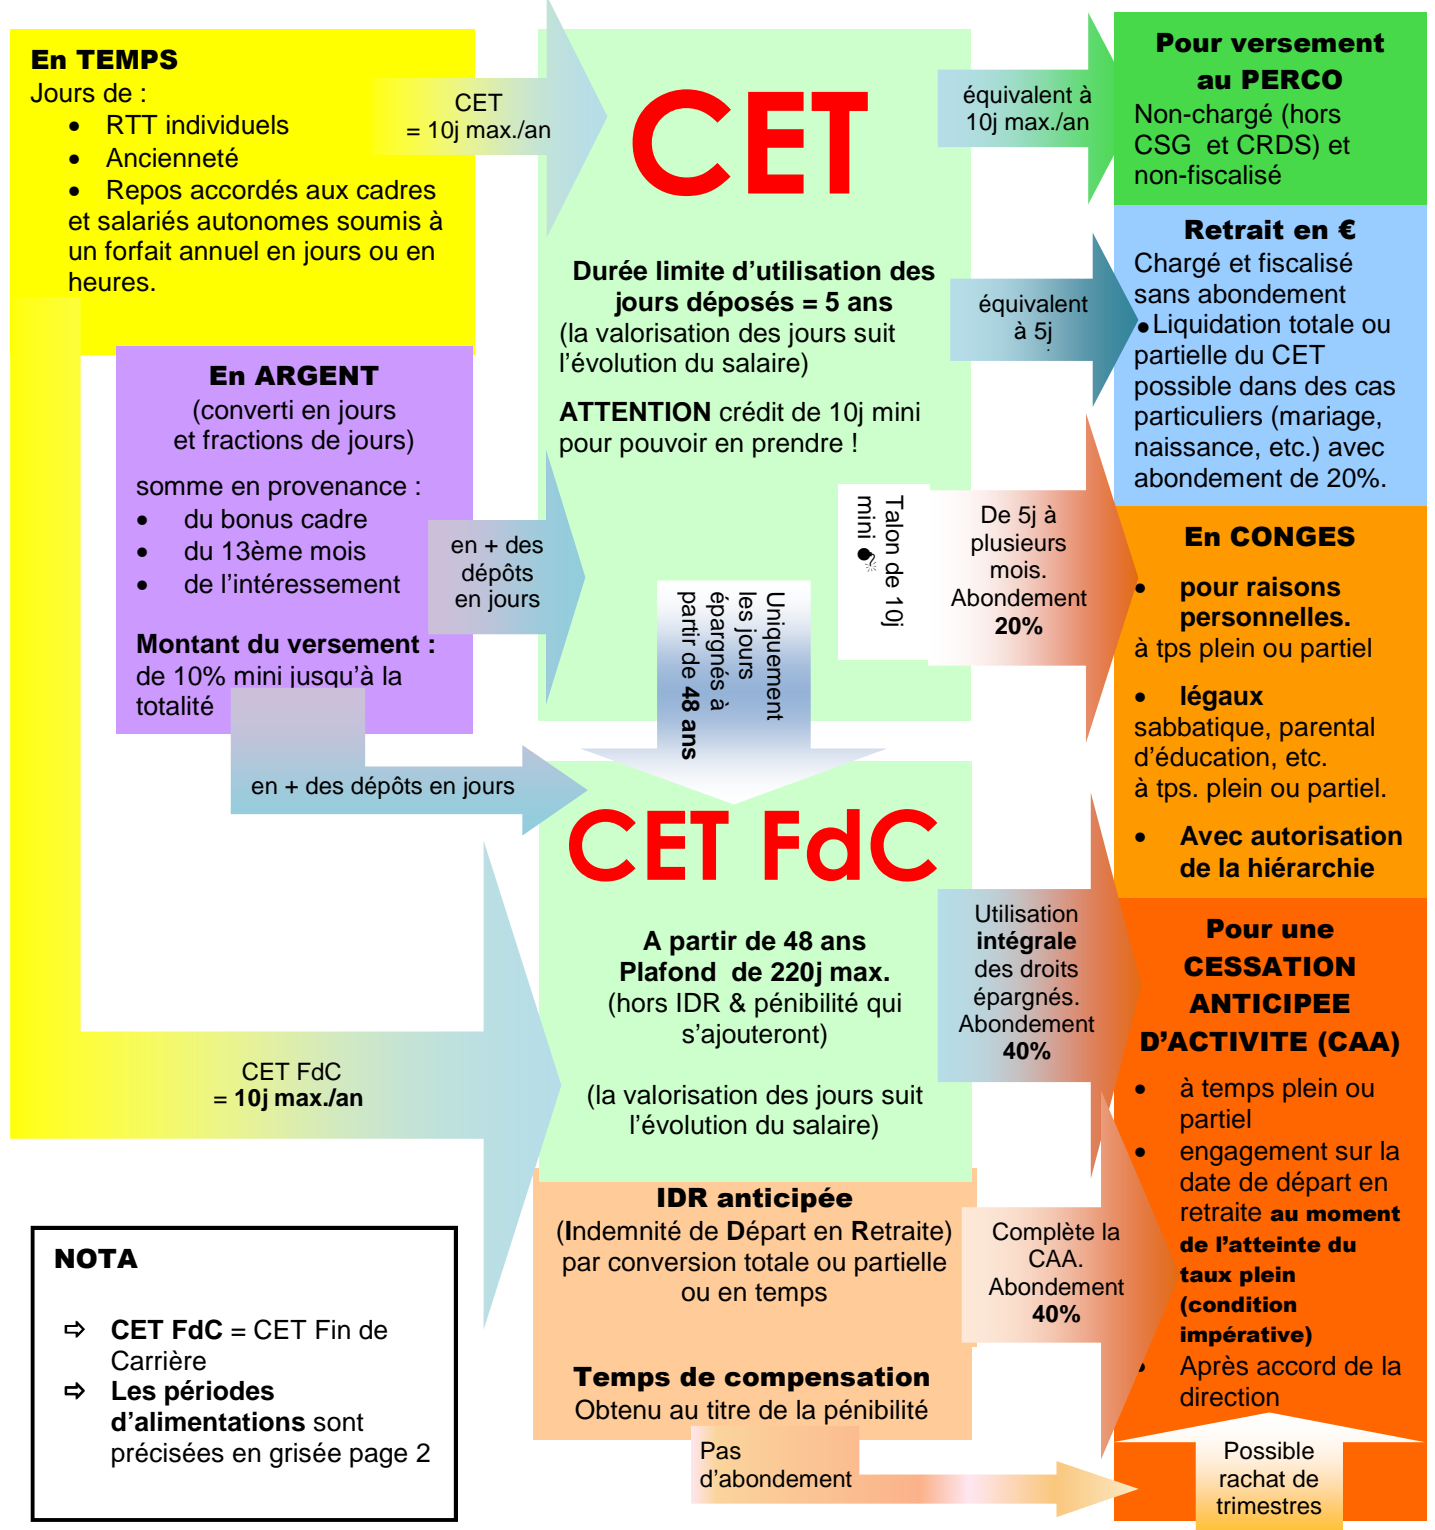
En TEMPS
Jours de :
- RTT individuels
- Ancienneté
- Repos accordés aux cadres et salariés autonomes soumis à un forfait annuel en jours ou en heures.

CET
= 10j max./an

CET

équivalent à 10j max./an

Pour versement au PERCO
Non-chargé (hors CSG et CRDS) et non-fiscalisé

Durée limite d'utilisation des jours déposés = 5 ans
(la valorisation des jours suit l'évolution du salaire)

ATTENTION crédit de 10j mini pour pouvoir en prendre !

équivalent à 5j

Retrait en €
Chargé et fiscalisé sans abondement
• Liquidation totale ou partielle du CET possible dans des cas particuliers (mariage, naissance, etc.) avec abondement de 20%.

En ARGENT
(converti en jours et fractions de jours)

somme en provenance :
- du bonus cadre
- du 13ème mois
- de l'intéressement

Montant du versement : de 10% mini jusqu'à la totalité

en + des dépôts en jours

Uniquement les jours épargnés à partir de 48 ans

Talon de 10j mini

De 5j à plusieurs mois. Abondement 20%

En CONGES
- pour raisons personnelles.
à tps plein ou partiel
- légaux
sabbatique, parental d'éducation, etc.
à tps. plein ou partiel.
- Avec autorisation de la hiérarchie

en + des dépôts en jours

CET FdC

A partir de 48 ans
Plafond de 220j max.
(hors IDR & pénibilité qui s'ajouteront)

(la valorisation des jours suit l'évolution du salaire)

Utilisation intégrale des droits épargnés. Abondement 40%

Pour une CESSATION ANTICIPEE D'ACTIVITE (CAA)
- à temps plein ou partiel
- engagement sur la date de départ en retraite au moment de l'atteinte du taux plein (condition impérative)
- Après accord de la direction

CET FdC
= 10j max./an

IDR anticipée
(Indemnité de Départ en Retraite) par conversion totale ou partielle ou en temps

Complète la CAA. Abondement 40%

Temps de compensation
Obtenu au titre de la pénibilité

NOTA
⇨ CET FdC = CET Fin de Carrière
⇨ Les périodes d'alimentations sont précisées en grisée page 2

Pas d'abondement

Possible rachat de trimestres